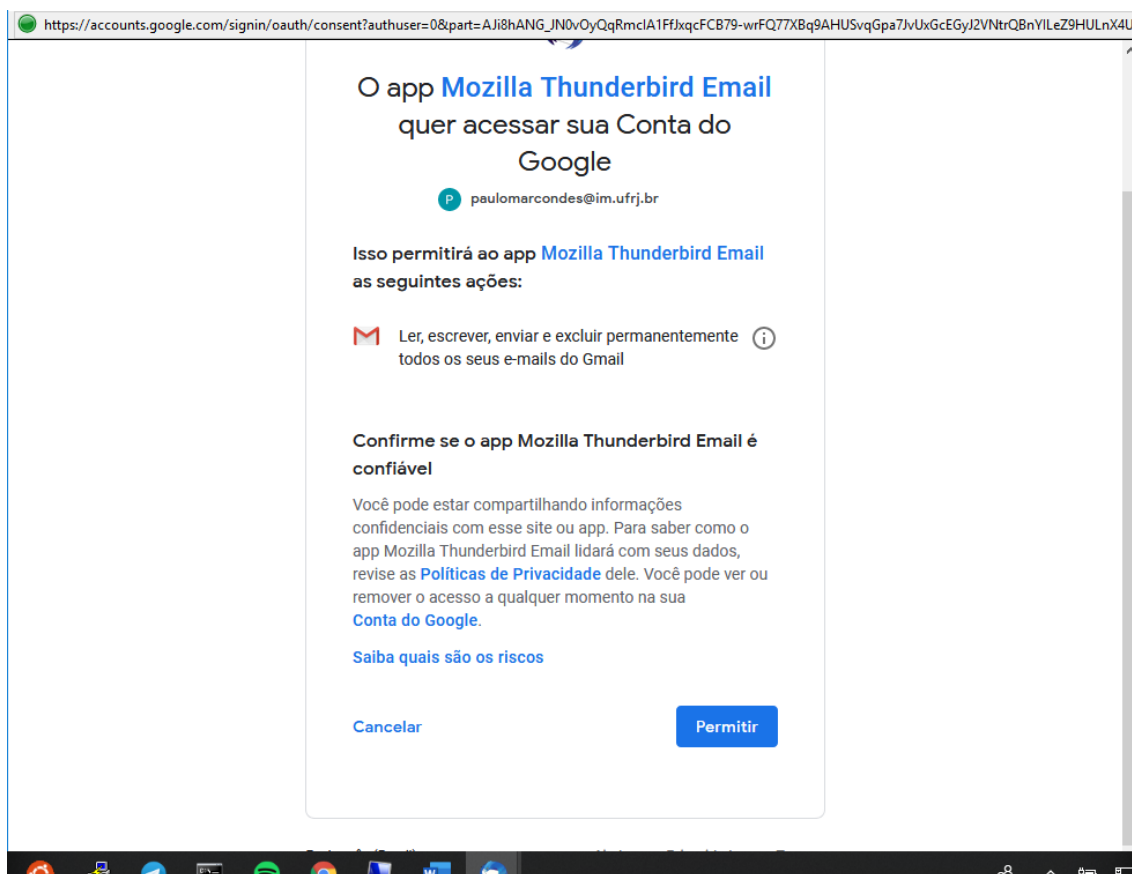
https://accounts.google.com/signin/oauth/consent?authuser=0&part=AJi8hANG_JN0vOyQqRmclA1FfJxqcFCB79-wrFQ77XBq9AHUSvqGpa7JvUxGcEGyJ2VNtrQBnYILeZ9HULnX4U

O app Mozilla Thunderbird Email quer acessar sua Conta do Google

P paulomarcondes@im.ufrj.br

Isso permitirá ao app Mozilla Thunderbird Email as seguintes ações:

Ler, escrever, enviar e excluir permanentemente todos os seus e-mails do Gmail

Confirme se o app Mozilla Thunderbird Email é confiável

Você pode estar compartilhando informações confidenciais com esse site ou app. Para saber como o app Mozilla Thunderbird Email lidará com seus dados, revise as Políticas de Privacidade dele. Você pode ver ou remover o acesso a qualquer momento na sua Conta do Google.

Saiba quais são os riscos

Cancelar

Permitir